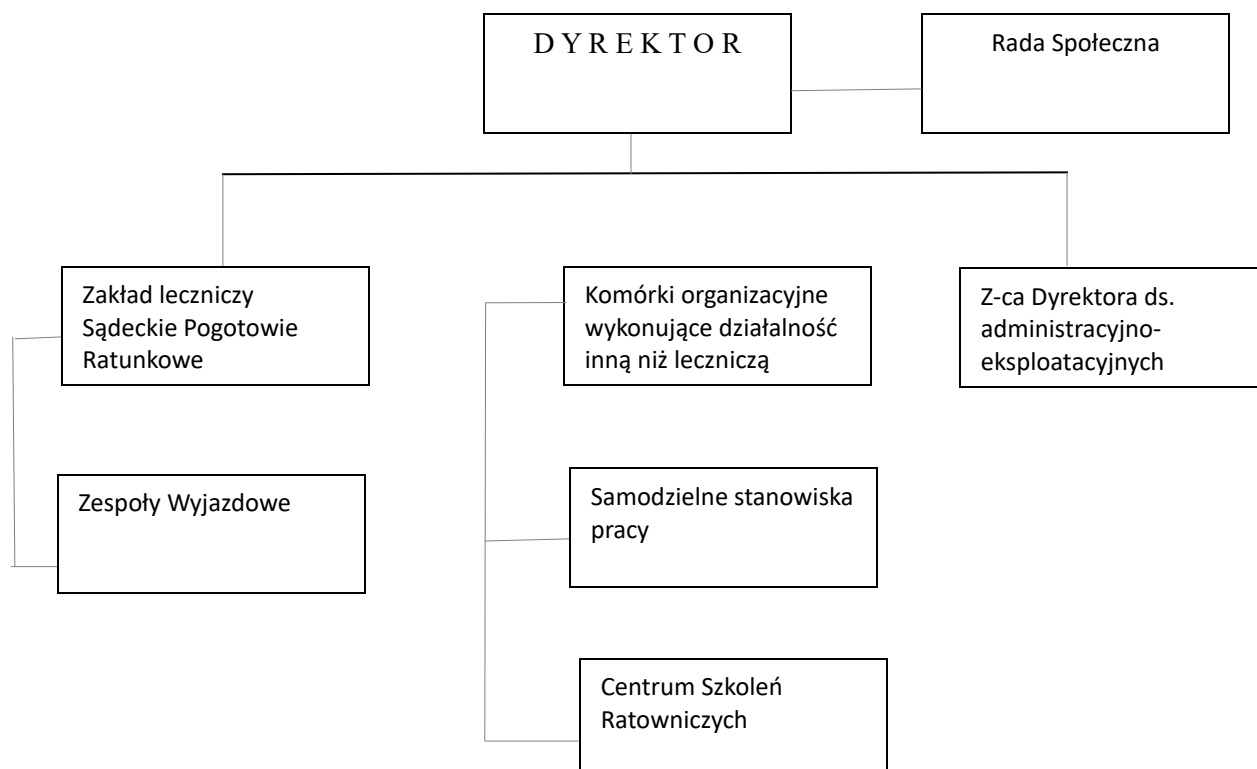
D Y R E K T O R

Rada Społeczna

Zakład leczniczy Sądeckie Pogotowie Ratunkowe

Komórki organizacyjne wykonujące działalność inną niż leczniczą

Z-ca Dyrektora ds. administracyjno-eksploatacyjnych

Zespoły Wyjazdowe

Samodzielne stanowiska pracy

Centrum Szkoleń Ratowniczych